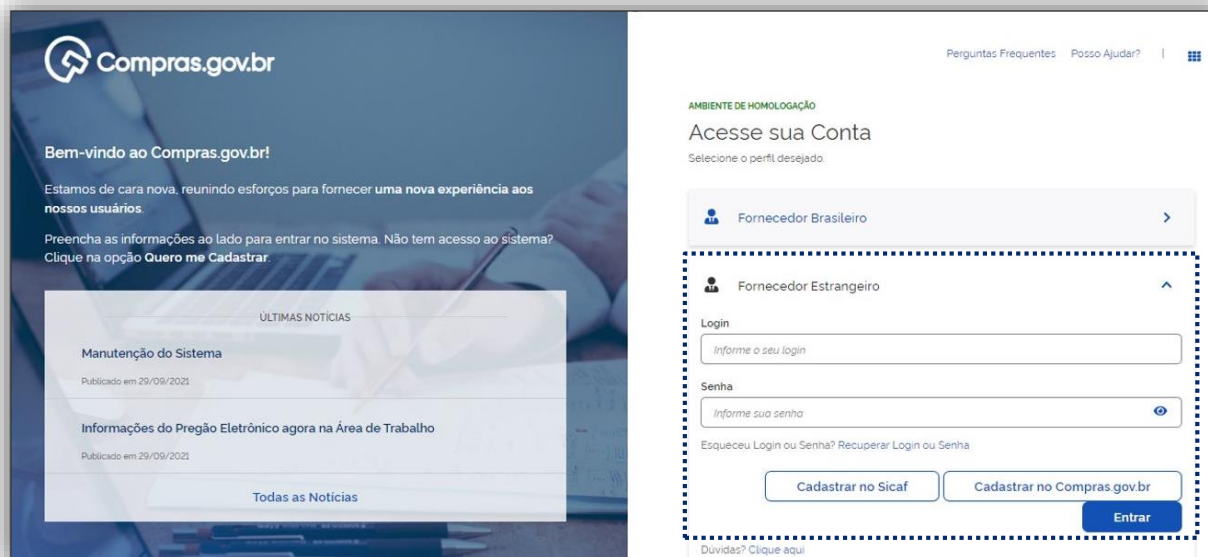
Compras.gov.br

Bem-vindo ao Compras.gov.br!

Estamos de cara nova, reunindo esforços para fornecer uma nova experiência aos nossos usuários.

Preencha as informações ao lado para entrar no sistema. Não tem acesso ao sistema? Clique na opção Quero me Cadastrar.

ÚLTIMAS NOTÍCIAS

Manutenção do Sistema

Publicado em 29/09/2021

Informações do Pregão Eletrônico agora na Área de Trabalho

Publicado em 29/09/2021

Todas as Notícias

Perguntas Frequentes Posso Ajudar? |

AMBIENTE DE HOMOLOGAÇÃO

Acesse sua Conta

Selecione o perfil desejado.

Fornecedor Brasileiro

Fornecedor Estrangeiro

Login

Informe o seu login

Senha

Informe sua senha

Esqueceu Login ou Senha? Recuperar Login ou Senha

Cadastrar no Sicaf

Cadastrar no Compras.gov.br

Entrar

Dúvidas? Clique aqui